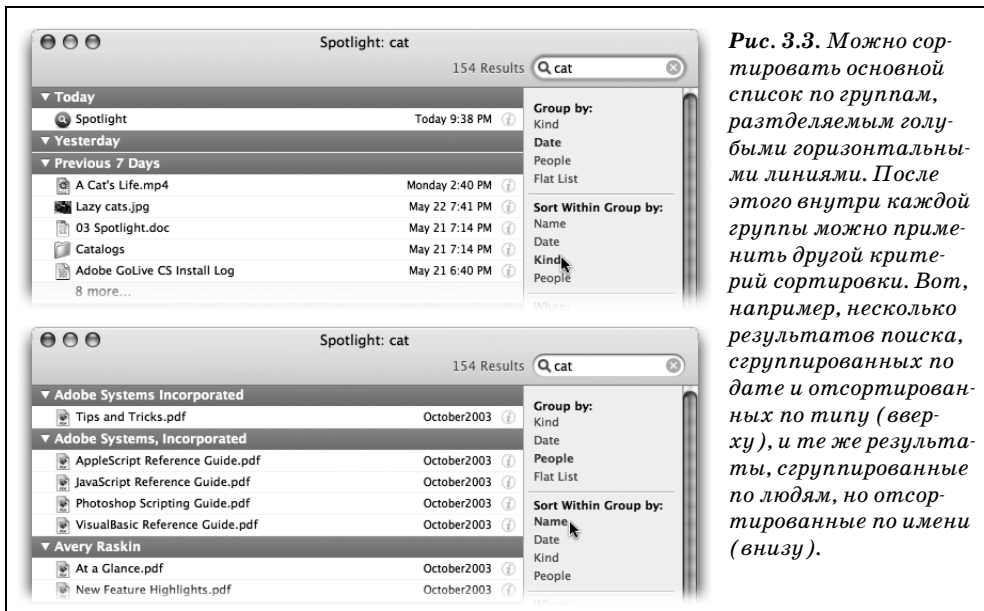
Spotlight: cat

154 Results cat

▼ Today

Spotlight Today 9:38 PM

▼ Yesterday

▼ Previous 7 Days

A Cat's Life.mp4 Monday 2:40 PM

Lazy cats.jpg May 22 7:41 PM

03 Spotlight.doc May 21 7:14 PM

Catalogs May 21 7:14 PM

Adobe GoLive CS Install Log May 21 6:40 PM

8 more...

Group by:
Kind
Date
People
Flat List

Sort Within Group by:
Name
Date
Kind
People

Spotlight: cat

154 Results cat

▼ Adobe Systems Incorporated

Tips and Tricks.pdf October2003

▼ Adobe Systems, Incorporated

AppleScript Reference Guide.pdf October2003

JavaScript Reference Guide.pdf October2003

Photoshop Scripting Guide.pdf October2003

VisualBasic Reference Guide.pdf October2003

▼ Avery Raskin

At a Glance.pdf October2003

New Feature Highlights.pdf October2003

Group by:
Kind
Date
People
Flat List

Sort Within Group by:
Name
Date
Kind
People

Рис. 3.3. Можно сортировать основной список по группам, раздляемым голубыми горизонтальными линиями. После этого внутри каждой группы можно применить другой критерий сортировки. Вот, например, несколько результатов поиска, сгруппированных по дате и отсортированных по типу (вверху), и те же результаты, сгруппированные по людям, но отсортированные по имени (внизу).